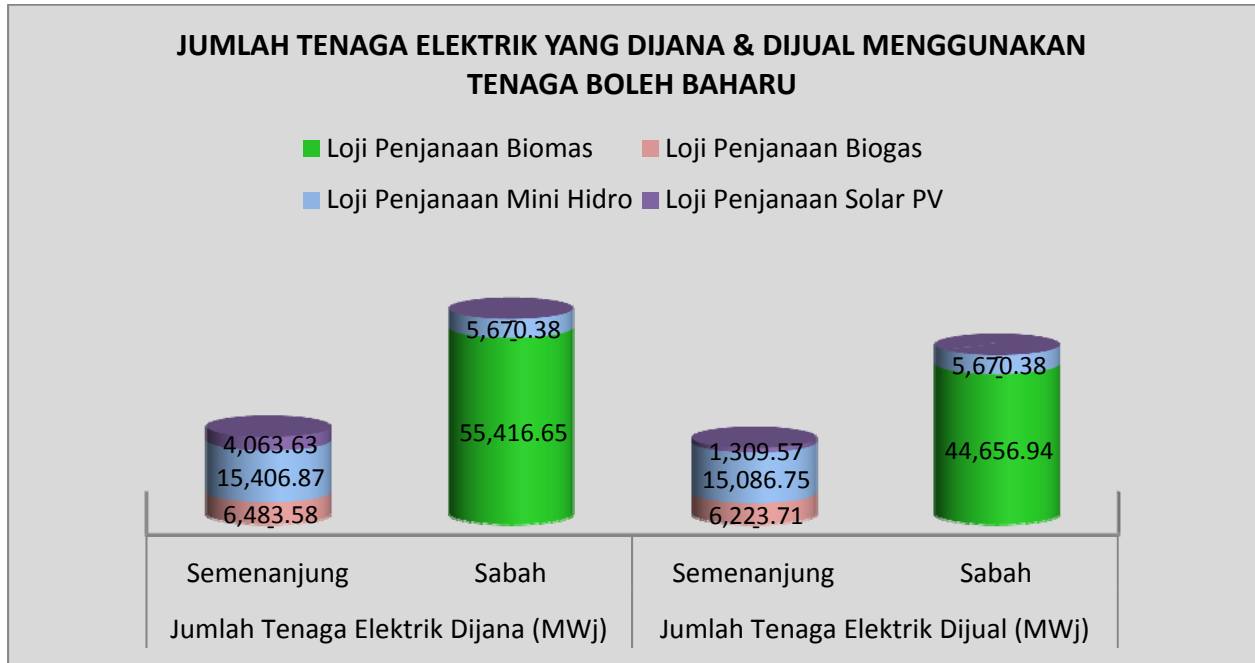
JUMLAH TENAGA ELEKTRIK YANG DIJANA & DIJUAL MENGGUNAKAN TENAGA BOLEH BAHARU

Loji Penjanaan Biomas
Loji Penjanaan Biogas
Loji Penjanaan Mini Hidro
Loji Penjanaan Solar PV

4,063.63
15,406.87
6,483.58
5,670.38
55,416.65
1,309.57
15,086.75
6,223.71
5,670.38
44,656.94

Semenanjung
Sabah
Semenanjung
Sabah
Jumlah Tenaga Elektrik Dijana (MWj)
Jumlah Tenaga Elektrik Dijual (MWj)